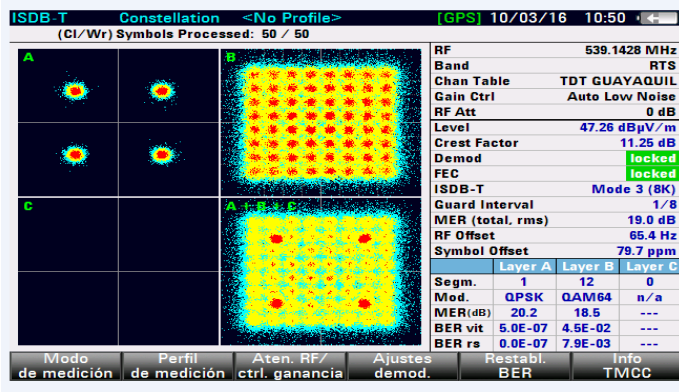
ISDB-T Constellation <No Profile> [GPS] 10/03/16 10:50

(Cl/Wr) Symbols Processed: 50 / 50

A

B

C

A + B + C

| | |
|---|---|
| RF | 539.1428 MHz |
| Band | RTS |
| Chan Table | TDT GUAYAQUIL |
| Gain Ctrl | Auto Low Noise |
| RF Att | 0 dB |
| Level | 47.26 dBµV/m |
| Crest Factor | 11.25 dB |
| Demod | locked |
| FEC | locked |
| ISDB-T | Mode 3 (8K) |
| Guard Interval | 1/8 |
| MER (total, rms) | 19.0 dB |
| RF Offset | 65.4 Hz |
| Symbol Offset | 79.7 ppm |

| | Layer A | Layer B | Layer C |
|---|---|---|---|
| Segm. | 1 | 12 | 0 |
| Mod. | QPSK | QAM64 | n/a |
| MER(dB) | 20.2 | 18.5 | --- |
| BER vit | 5.0E-07 | 4.5E-02 | --- |
| BER rs | 0.0E-07 | 7.9E-03 | --- |

Modo de medición | Perfil de medición | Aten. RF/ ctrl. ganancia | Ajustes demod. | Restabl. BER | Info TMCC